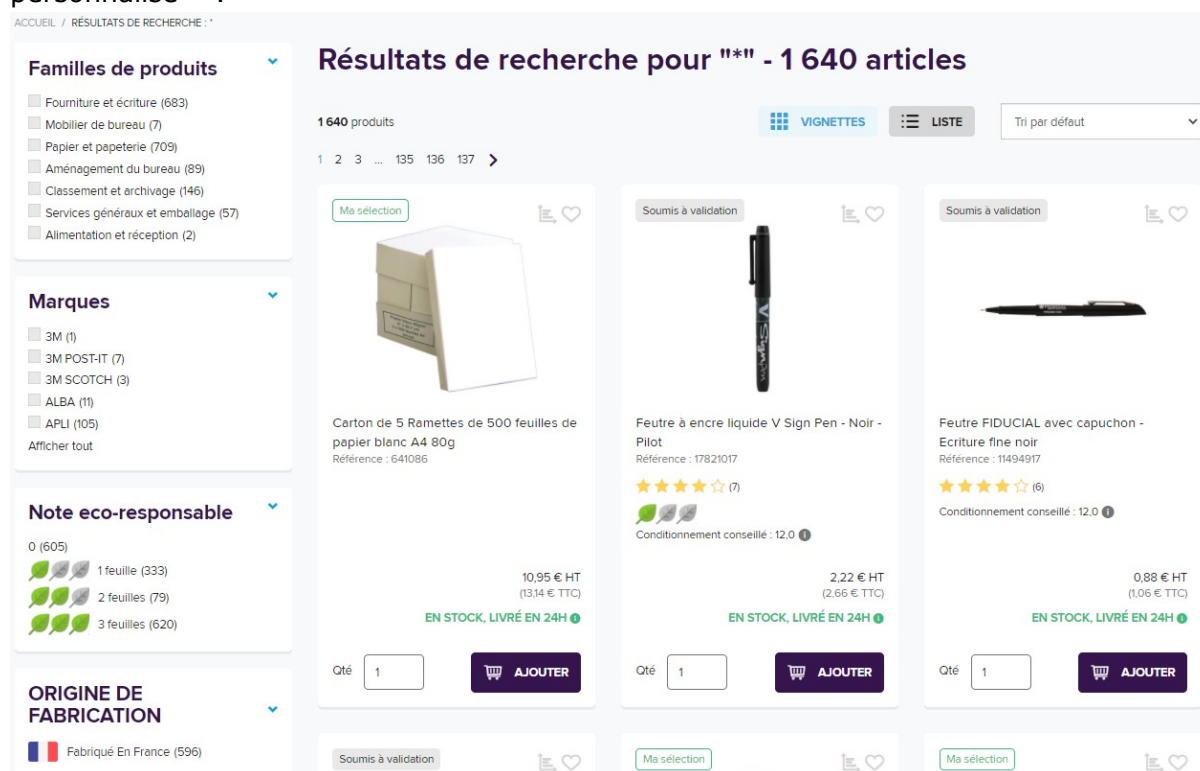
personnalisé " :

ACCUEIL / RÉSULTATS DE RECHERCHE : *

Familles de produits

Fourniture et écriture (683)
Mobilier de bureau (7)
Papier et papeterie (709)
Aménagement du bureau (89)
Classement et archivage (146)
Services généraux et emballage (57)
Alimentation et réception (2)

Marques

3M (1)
3M POST-IT (7)
3M SCOTCH (3)
ALBA (11)
APLI (105)
Afficher tout

Note eco-responsable

0 (605)
1 feuille (333)
2 feuilles (79)
3 feuilles (620)

ORIGINE DE FABRICATION

Fabriqué En France (596)

Résultats de recherche pour "*" - 1 640 articles

1 640 produits

VIGNETTES
LISTE
Tri par défaut

1 2 3 ... 135 136 137 >

Ma sélection

Carton de 5 Ramettes de 500 feuilles de papier blanc A4 80g
Référence : 641086

10,95 € HT
(13,14 € TTC)
EN STOCK, LIVRÉ EN 24H

Qté 1
AJOUTER

Soumis à validation

Feutre à encre liquide V Sign Pen - Noir - Pilot
Référence : 17821017
(7)
Conditionnement conseillé : 12,0

2,22 € HT
(2,66 € TTC)
EN STOCK, LIVRÉ EN 24H

Qté 1
AJOUTER

Soumis à validation

Feutre FIDUCIAL avec capuchon - Ecriture fine noir
Référence : 11494917
(6)
Conditionnement conseillé : 12,0

0,88 € HT
(1,06 € TTC)
EN STOCK, LIVRÉ EN 24H

Qté 1
AJOUTER

Soumis à validation

Ma sélection

Ma sélection